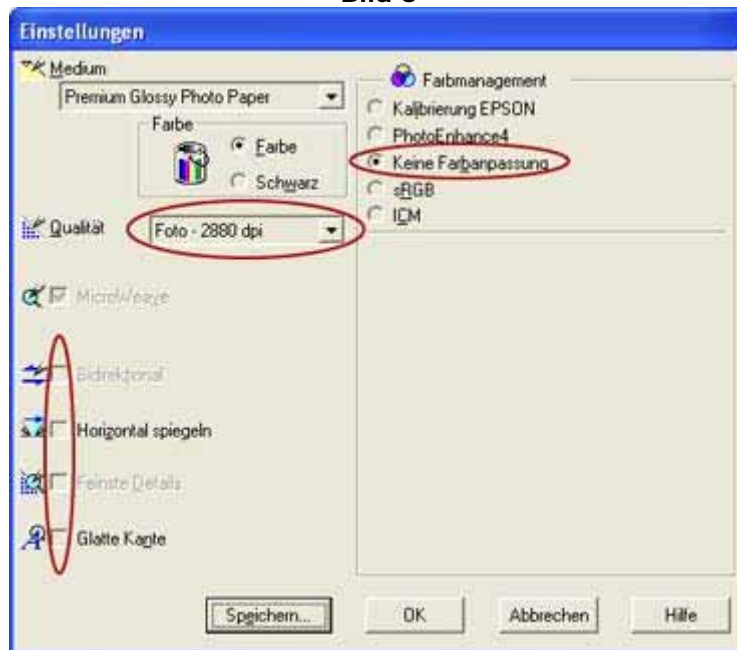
Bild 8

Einstellungen

Medium
Premium Glossy Photo Paper

Farbe
Farbe
Schwarz

Qualität
Foto - 2880 dpi

MicroWeave

Bidirektional

Horizontal spiegeln

Feinste Details

Glatte Kante

Farbmanagement
Kalibrierung EPSON
PhotoEnhance4
Keine Farbanpassung
sRGB
ICM

Speichern...
OK
Abbrechen
Hilfe